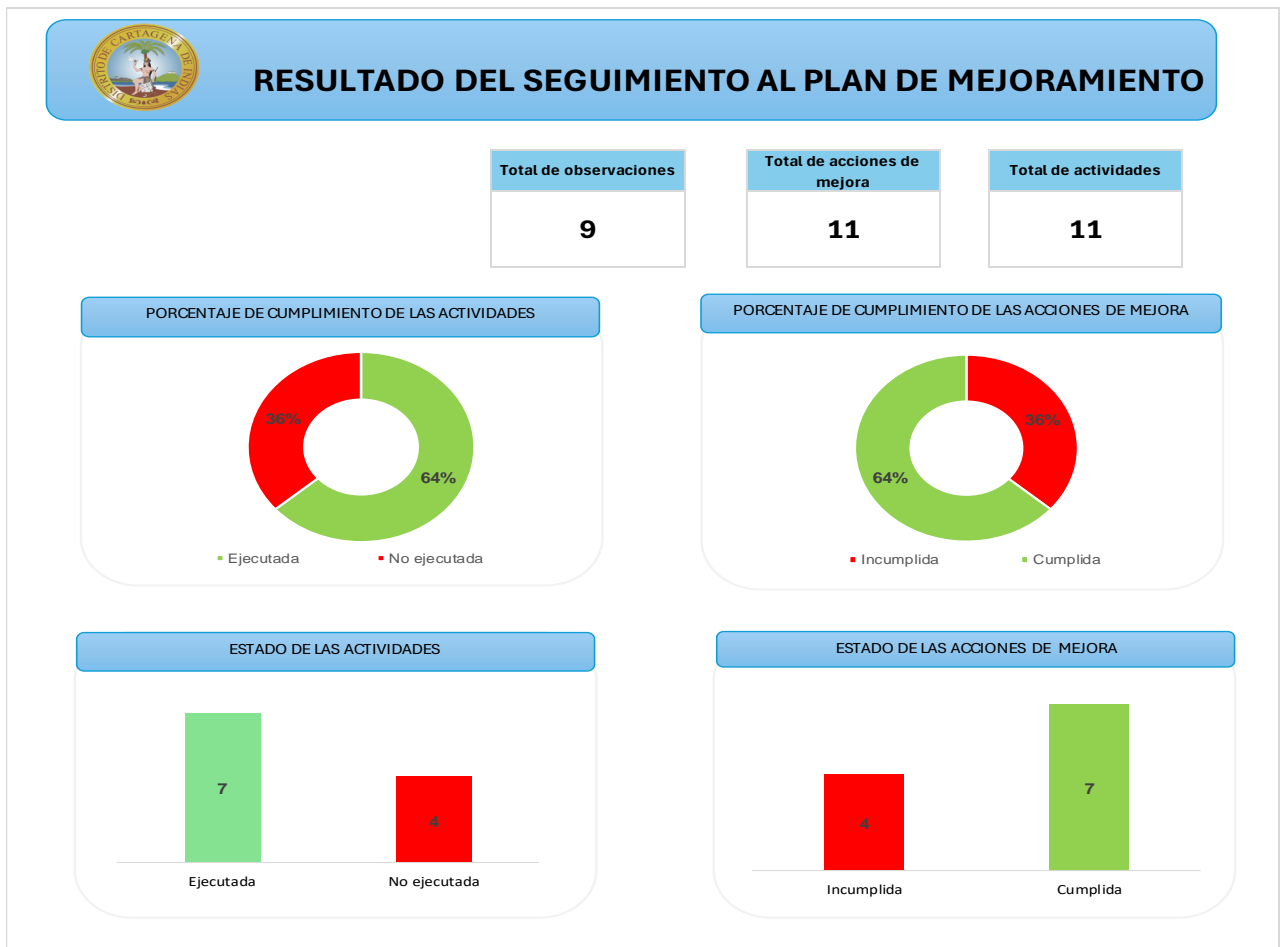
DISTRITO DE CARTAGENA DE INDIAS

RESULTADO DEL SEGUIMIENTO AL PLAN DE MEJORAMIENTO

| Total de observaciones | Total de acciones de mejora | Total de actividades |
|---|---|---|
| 9 | 11 | 11 |

PORCENTAJE DE CUMPLIMIENTO DE LAS ACTIVIDADES

36%
64%

Ejecutada
No ejecutada

PORCENTAJE DE CUMPLIMIENTO DE LAS ACCIONES DE MEJORA

36%
64%

Incumplida
Cumplida

ESTADO DE LAS ACTIVIDADES

7
4

Ejecutada
No ejecutada

ESTADO DE LAS ACCIONES DE MEJORA

4
7

Incumplida
Cumplida